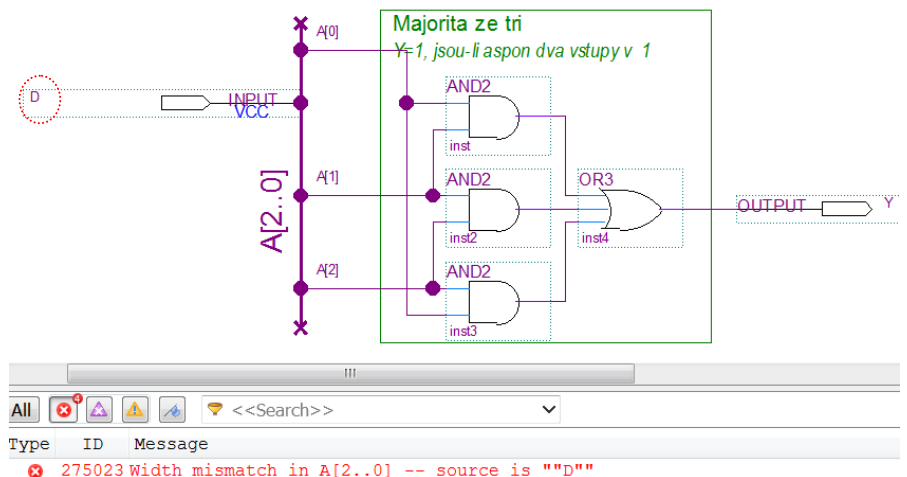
A[0]

Majorita ze tri

Y=1, jsou-li aspon dva vstupy v 1

D

INPUT
VCC

AND2

inst

A[1]

AND2

OR3

OUTPUT

Y

A[2..0]

inst2

inst4

A[2]

AND2

inst3

III

All

4

<<Search>>

| Type | ID | Message |
|---|---|---|
| | 275023 | Width mismatch in A[2..0] -- source is ""D"" |